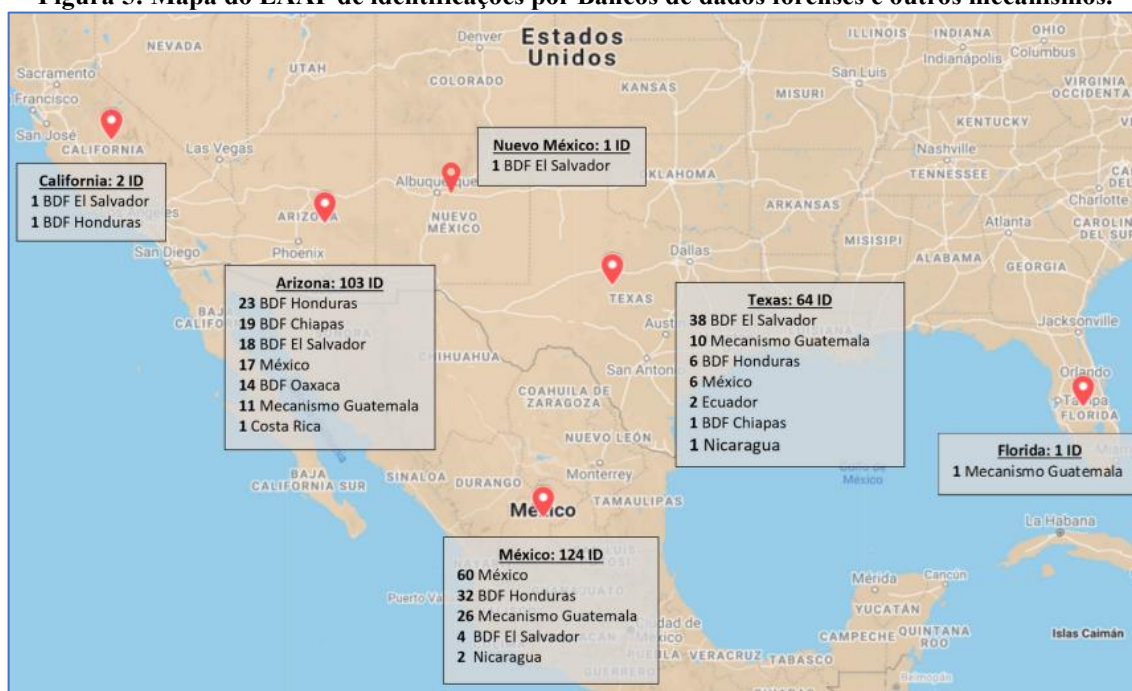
Figura 5. Mapa do EAAF de identificações por Bancos de dados forenses e outros mecanismos.

Estados Unidos

NEVADA
UTAH
Denver
COLORADO
KANSAS
MISURI
ILLINOIS
INDIANA
OHIO
Indianápolis
Columbus
VIRGINIA OCCIDENTAL
KENTUCKY
Nashville
TENNESSEE
San Luis
Sacramento
Francisco
San José
CALIFORNIA
Las Vegas
ARIZONA
Phoenix
San Diego
Albuquerque
NUEVO MÉXICO
OKLAHOMA
ARKANSAS
MISISIPI
ALABAMA
GEORGIA
Atlanta
Charlotte
CAROLINA DEL SUR
Dallas
TEXAS
Austin
San Antonio
Jacksonville
Orlando
Tampa
FLORIDA
BAJA CALIFORNIA
CHIHUAHUA
COAHUILA DE ZARAGOZA
NUEVO LEÓN
Monterrey
BAJA CALIFORNIA SUR
SINALOA
DURANGO
TAMAULIPAS
México
Golfo de México
La Habana
Mérida
Cancún
YUCATÁN
CAMPECHE
QUINTANA ROO
Islas Caimán
Puerto Vallarta
Ciudad de México
PUEBLA
VERACRUZ
TABASCO
GUERRERO

California: 2 ID
1 BDF El Salvador
1 BDF Honduras

Nuevo México: 1 ID
1 BDF El Salvador

Arizona: 103 ID
23 BDF Honduras
19 BDF Chiapas
18 BDF El Salvador
17 México
14 BDF Oaxaca
11 Mecanismo Guatemala
1 Costa Rica

Texas: 64 ID
38 BDF El Salvador
10 Mecanismo Guatemala
6 BDF Honduras
6 México
2 Ecuador
1 BDF Chiapas
1 Nicaragua

Florida: 1 ID
1 Mecanismo Guatemala

México: 124 ID
60 México
32 BDF Honduras
26 Mecanismo Guatemala
4 BDF El Salvador
2 Nicaragua